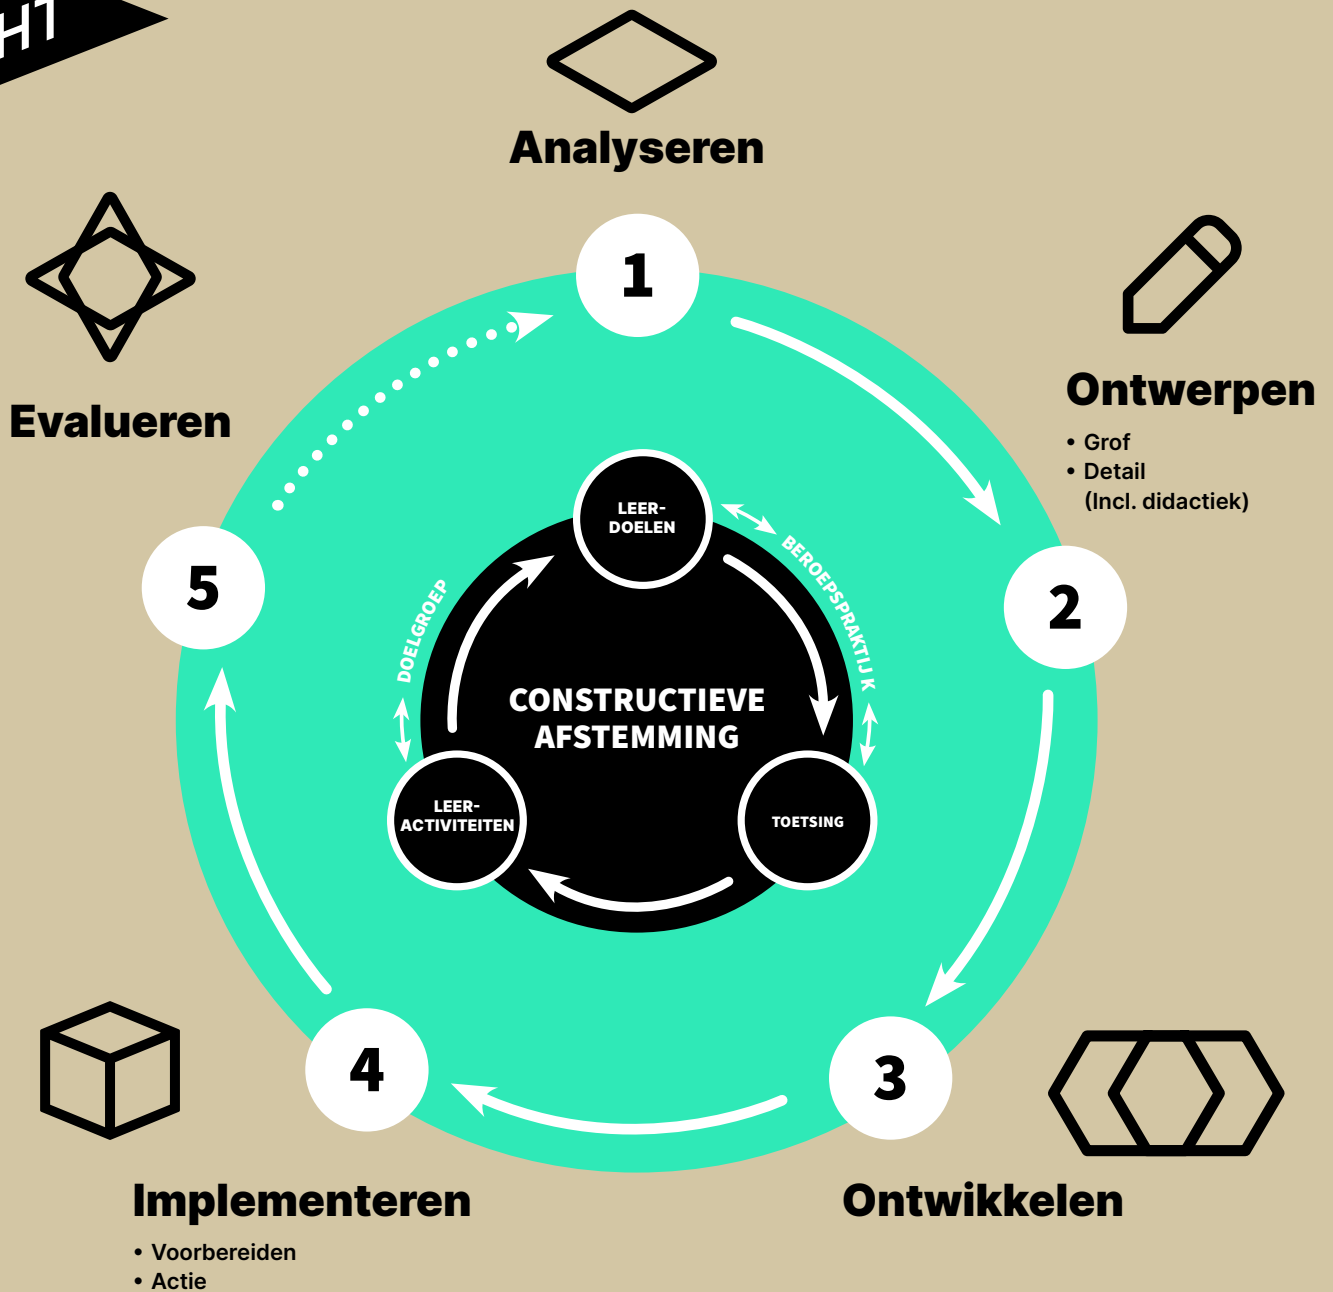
H1

Analyseren

1

Ontwerpen
• Grof
• Detail
(Incl. didactiek)

2

Evalueren

5

LEER-DOELEN

BEROEPSPRAKTIJK

DOELGROEP

CONSTRUCTIEVE AFSTEMMING

LEER-ACTIVITEITEN

TOETSING

4

3

Implementeren
• Voorbereiden
• Actie

Ontwikkelen